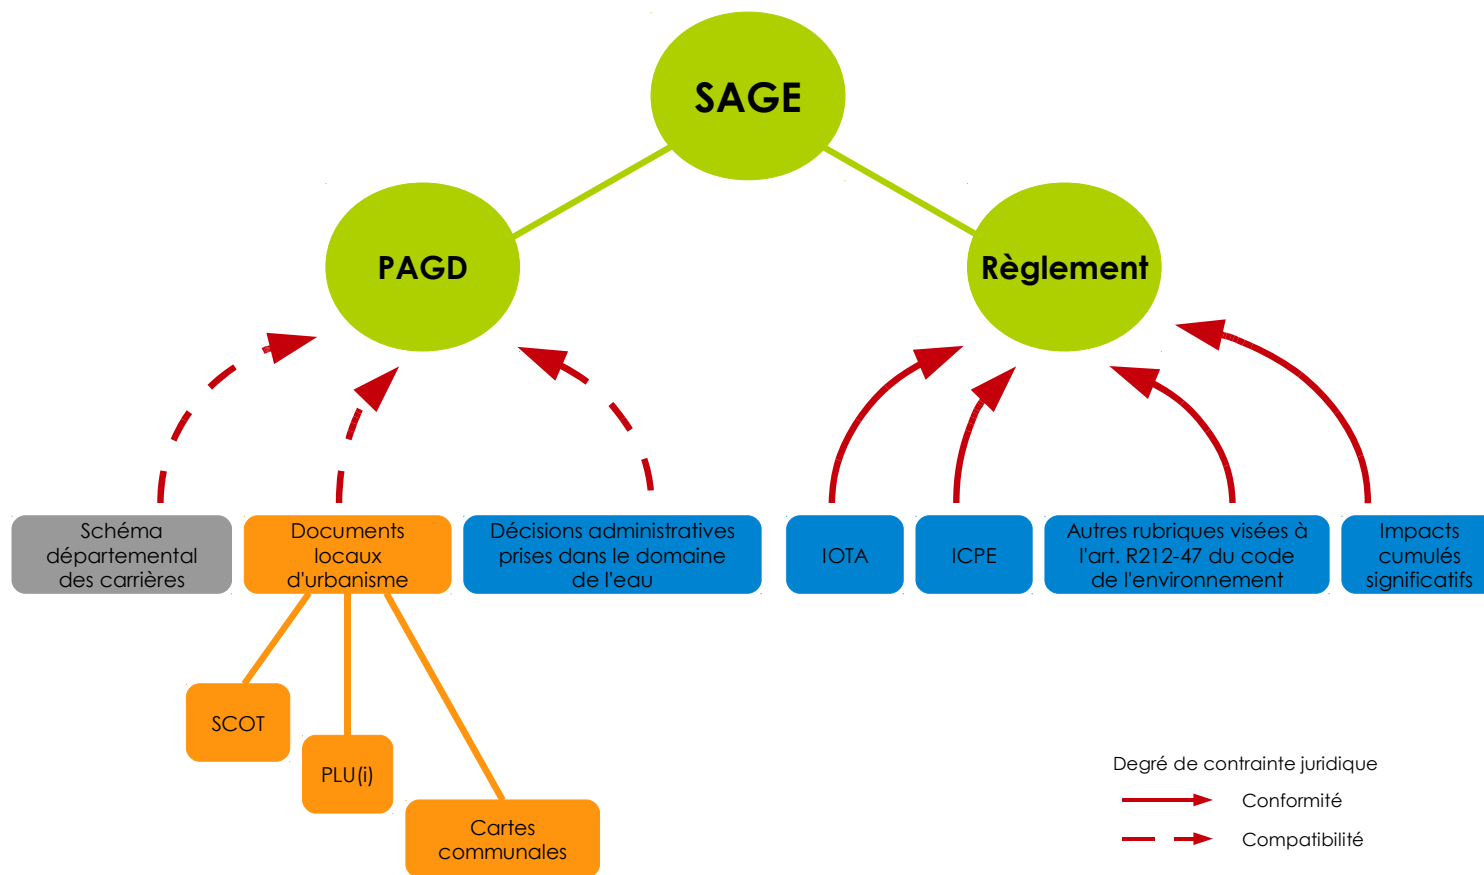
SAGE

PAGD

Règlement

Schéma départemental des carrières

Documents locaux d'urbanisme

Décisions administratives prises dans le domaine de l'eau

IOTA

ICPE

Autres rubriques visées à l'art. R212-47 du code de l'environnement

Impacts cumulés significatifs

SCOT

PLU(i)

Cartes communales

Degré de contrainte juridique

Conformité

Compatibilité